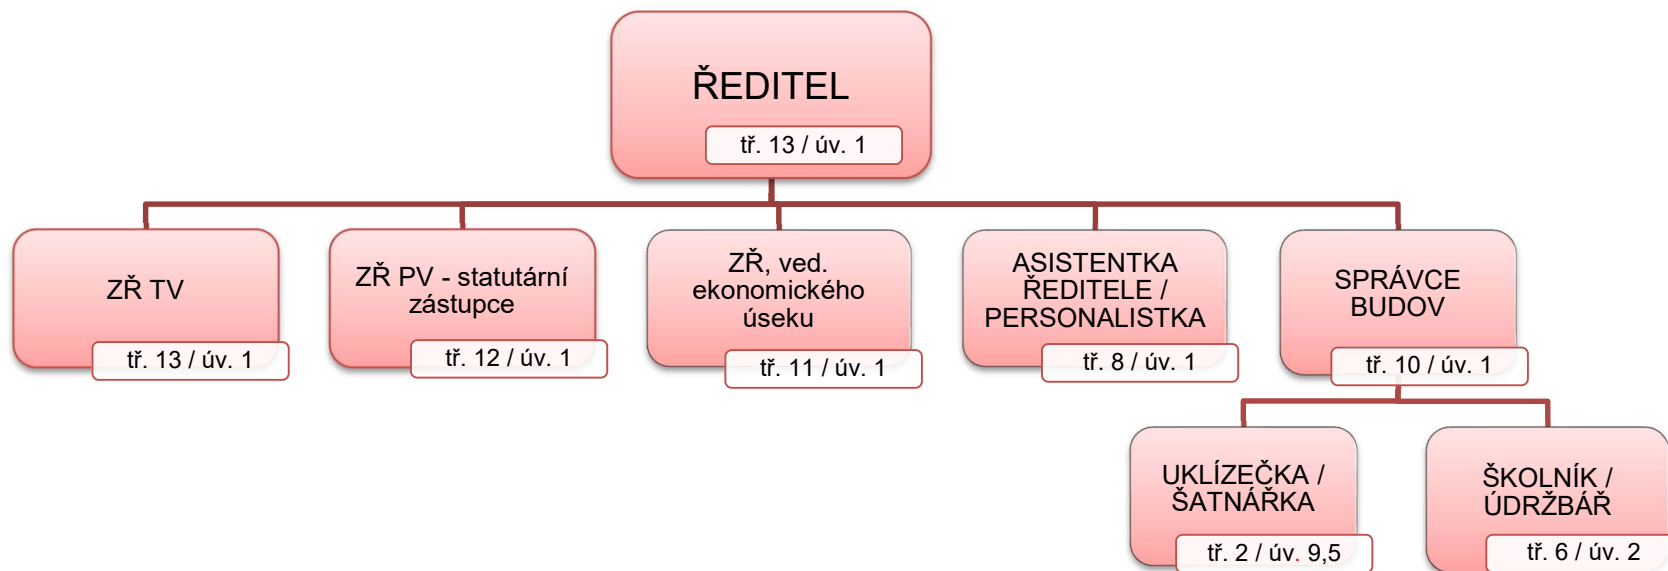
ŘEDITEL
tř. 13 / úv. 1

ZŘ TV
tř. 13 / úv. 1

ZŘ PV - statutární zástupce
tř. 12 / úv. 1

ZŘ, ved. ekonomického úseku
tř. 11 / úv. 1

ASISTENTKA ŘEDITELE / PERSONALISTKA
tř. 8 / úv. 1

SPRÁVCE BUDOV
tř. 10 / úv. 1

UKLÍZEČKA / ŠATNÁŘKA
tř. 2 / úv. 9,5

ŠKOLNÍK / ÚDRŽBÁŘ
tř. 6 / úv. 2